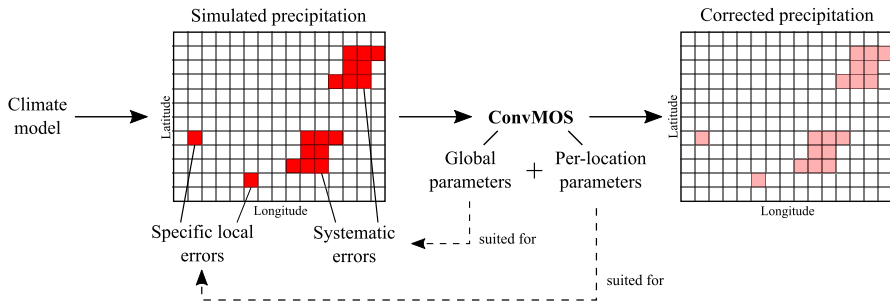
Simulated precipitation

Corrected precipitation

Climate model

Latitude

Longitude

ConvMOS

Global parameters

+

Per-location parameters

Latitude

Longitude

Specific local errors

Systematic errors

suited for

suited for